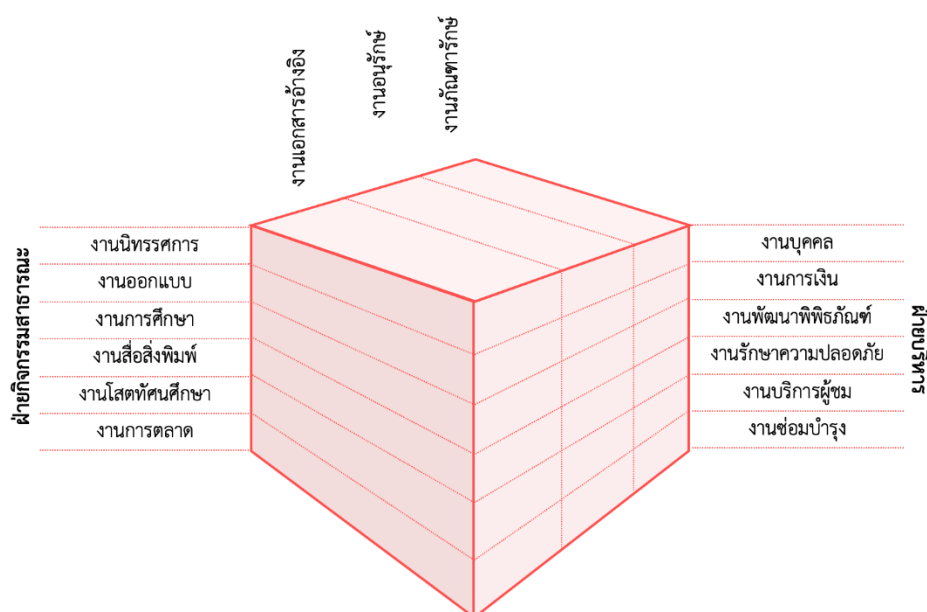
งานเอกสารอ้างอิง
งานอนุรักษ์
งานภัณฑารักษ์

ฝ่ายกิจกรรมสาธารณะ
งานนิทรรศการ
งานออกแบบ
งานการศึกษา
งานสื่อสิ่งพิมพ์
งานโสตทัศนศึกษา
งานการตลาด

ฝ่ายบริหาร
งานบุคคล
งานการเงิน
งานพัฒนาพิพิธภัณฑ์
งานรักษาความปลอดภัย
งานบริการผู้ชม
งานซ่อมบำรุง